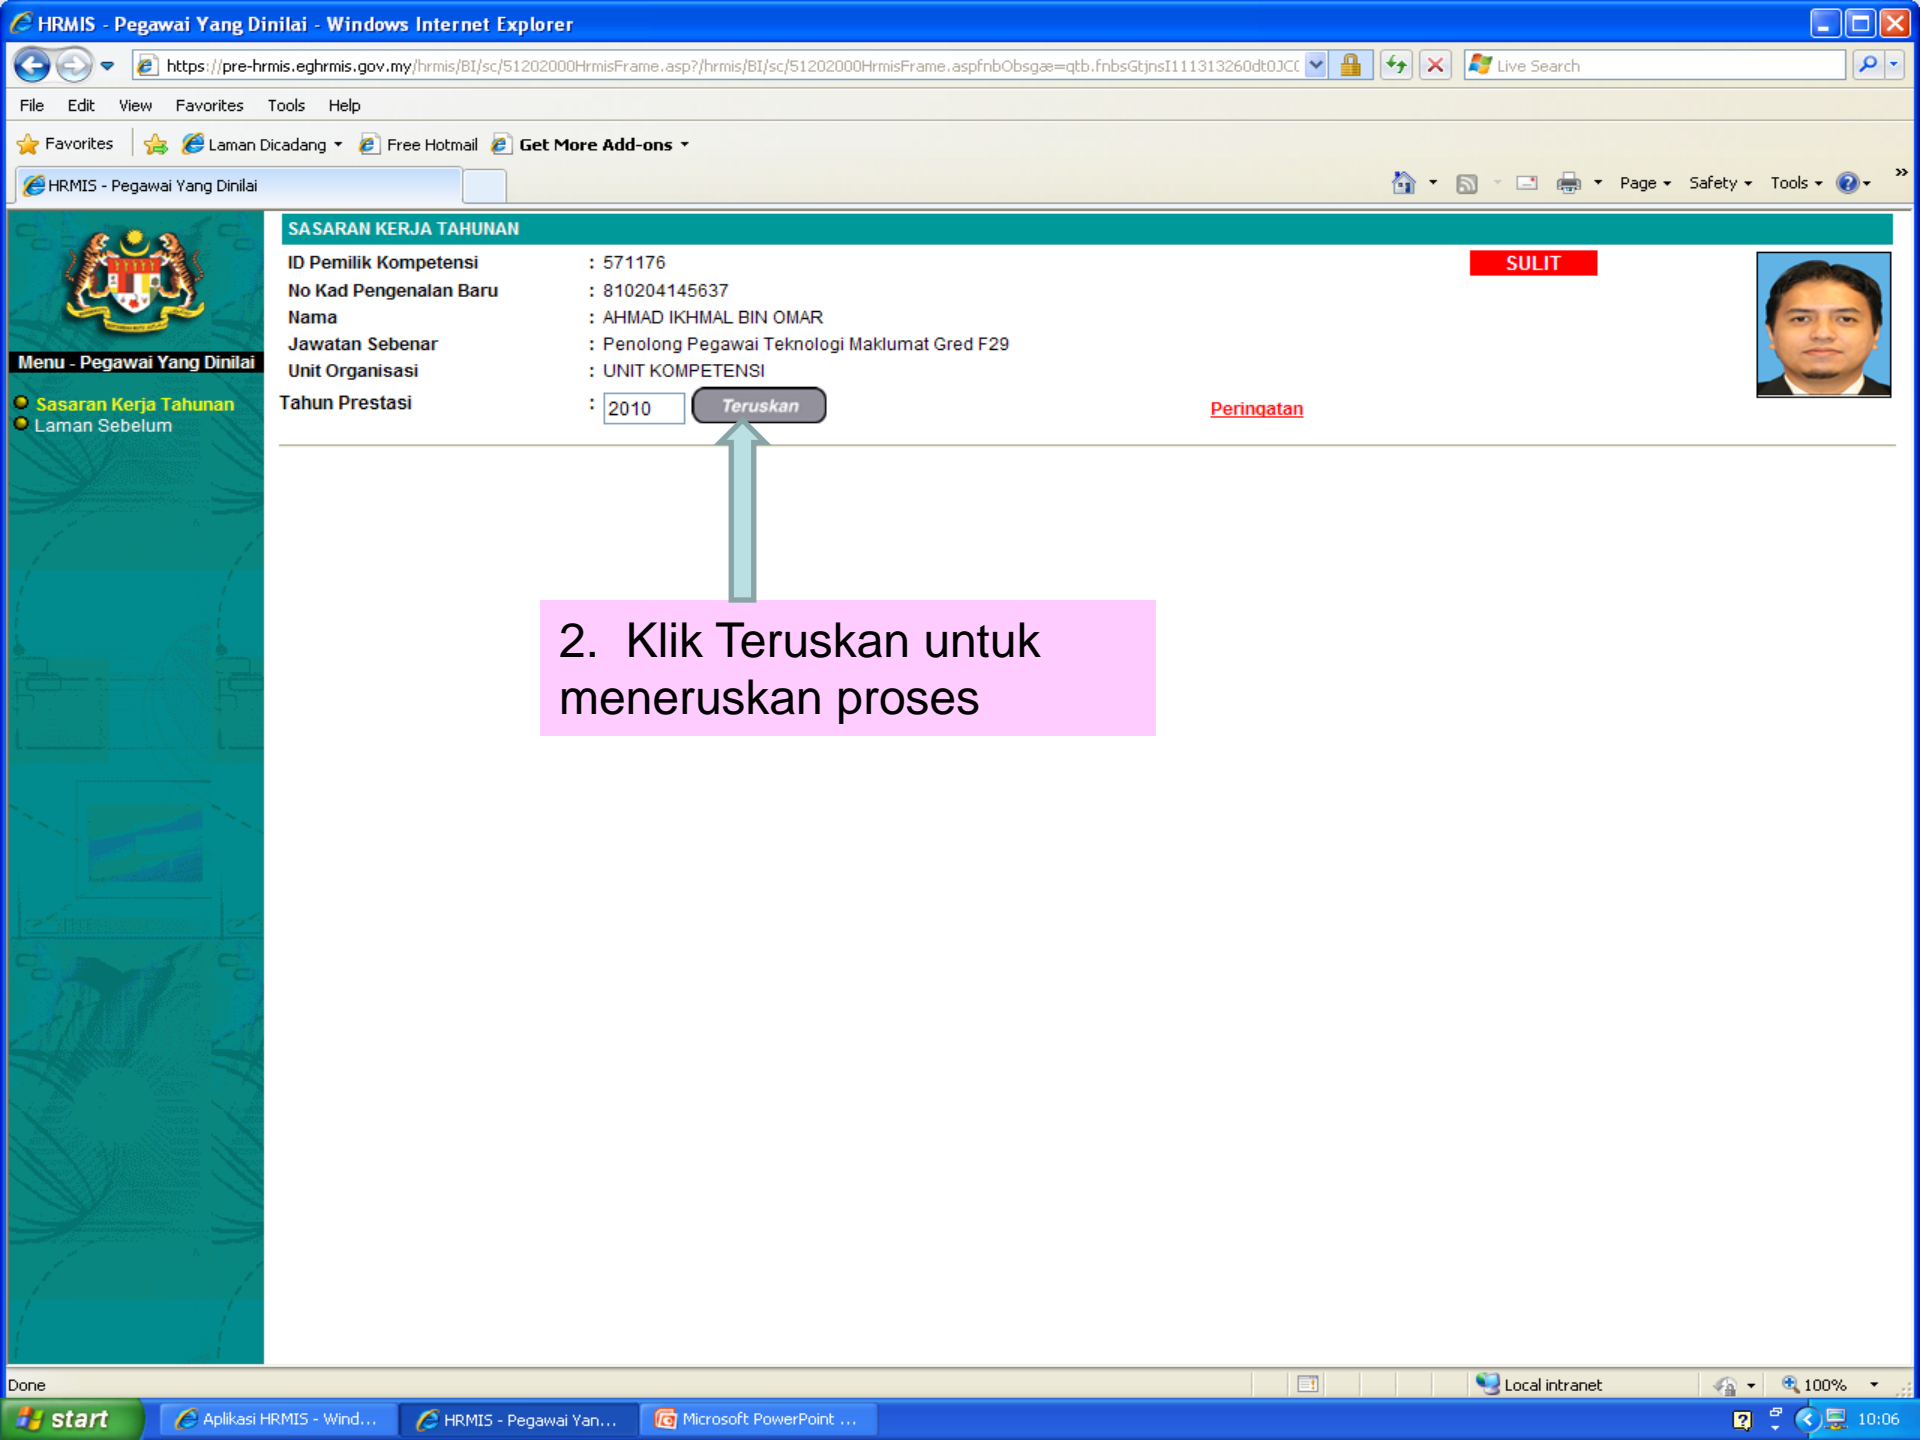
HRMIS - Pegawai Yang Dinilai - Windows Internet Explorer

https://pre-hrmis.eghrmis.gov.my/hrmis/BI/sc/51202000HrmisFrame.asp?/hrmis/BI/sc/51202000HrmisFrame.aspfnbObsgæ=qtb.fnbsGtjnsI111313260dt0JC

Live Search

File Edit View Favorites Tools Help

Favorites Laman Dicadang Free Hotmail Get More Add-ons

HRMIS - Pegawai Yang Dinilai

Page Safety Tools

Menu - Pegawai Yang Dinilai

Sasaran Kerja Tahunan
Laman Sebelum

SASARAN KERJA TAHUNAN

SULIT

| | |
|---|---|
| ID Pemilik Kompetensi | : 571176 |
| No Kad Pengenalan Baru | : 810204145637 |
| Nama | : AHMAD IKHMAL BIN OMAR |
| Jawatan Sebenar | : Penolong Pegawai Teknologi Maklumat Gred F29 |
| Unit Organisasi | : UNIT KOMPETENSI |
| Tahun Prestasi | : 2010 |

Teruskan

Peringatan

2. Klik Teruskan untuk meneruskan proses

Done

Local intranet

100%

start

Aplikasi HRMIS - Wind...

HRMIS - Pegawai Yan...

Microsoft PowerPoint ...

10:06